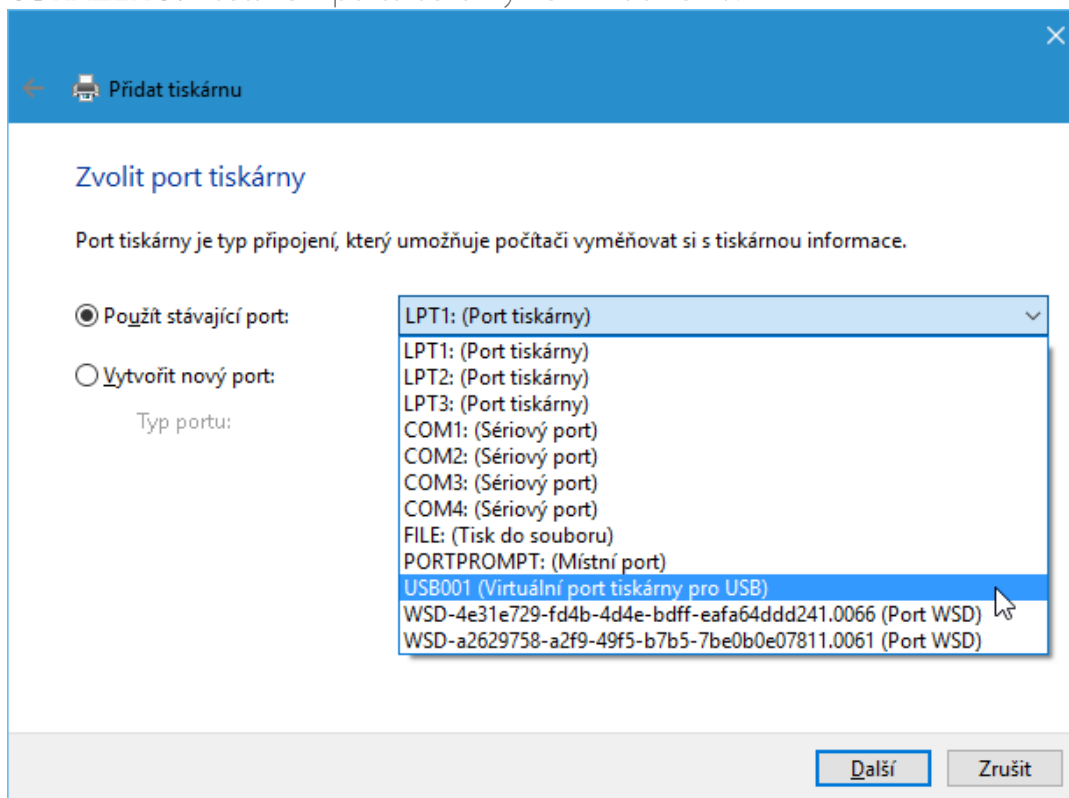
Přidat tiskárnu

Zvolit port tiskárny

Port tiskárny je typ připojení, který umožňuje počítači vyměňovat si s tiskárnou informace.

Použít stávající port:

LPT1: (Port tiskárny)

LPT1: (Port tiskárny)
LPT2: (Port tiskárny)
LPT3: (Port tiskárny)
COM1: (Sériový port)
COM2: (Sériový port)
COM3: (Sériový port)
COM4: (Sériový port)
FILE: (Tisk do souboru)
PORTPROMPT: (Místní port)
USB001 (Virtuální port tiskárny pro USB)
WSD-4e31e729-fd4b-4d4e-bdff-eafa64ddd241.0066 (Port WSD)
WSD-a2629758-a2f9-49f5-b7b5-7be0b0e07811.0061 (Port WSD)

Vytvořit nový port:

Typ portu:

Další

Zrušit